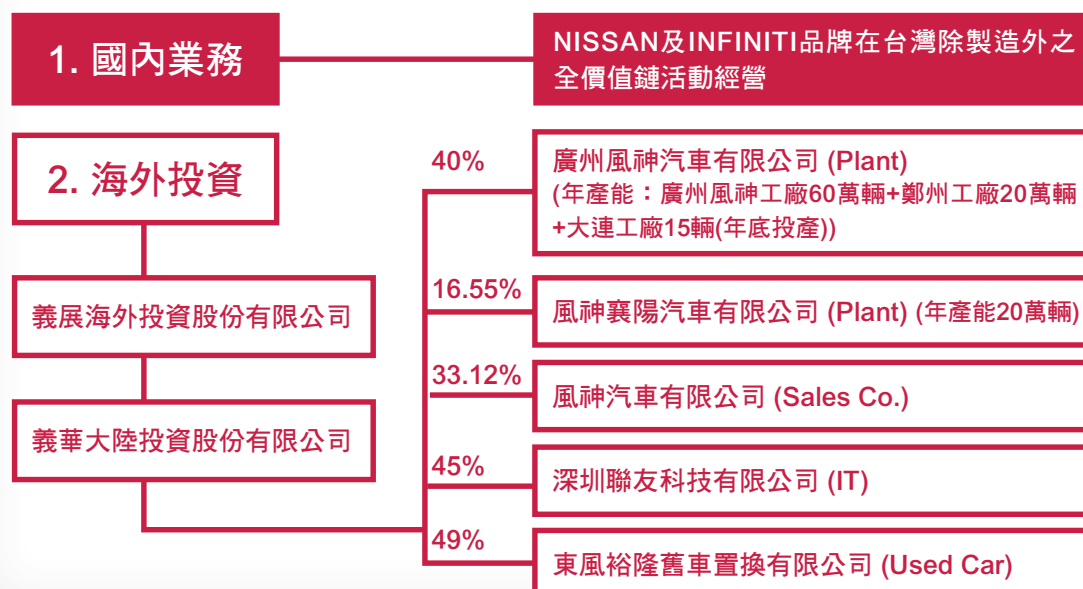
1. 國內業務

NISSAN及INFINITI品牌在台灣除製造外之全價值鏈活動經營

2. 海外投資

義展海外投資股份有限公司

義華大陸投資股份有限公司

40%

廣州風神汽車有限公司 (Plant)
(年產能：廣州風神工廠60萬輛+鄭州工廠20萬輛+大連工廠15輛(年底投產))

16.55%

風神襄陽汽車有限公司 (Plant) (年產能20萬輛)

33.12%

風神汽車有限公司 (Sales Co.)

45%

深圳聯友科技有限公司 (IT)

49%

東風裕隆舊車置換有限公司 (Used Car)